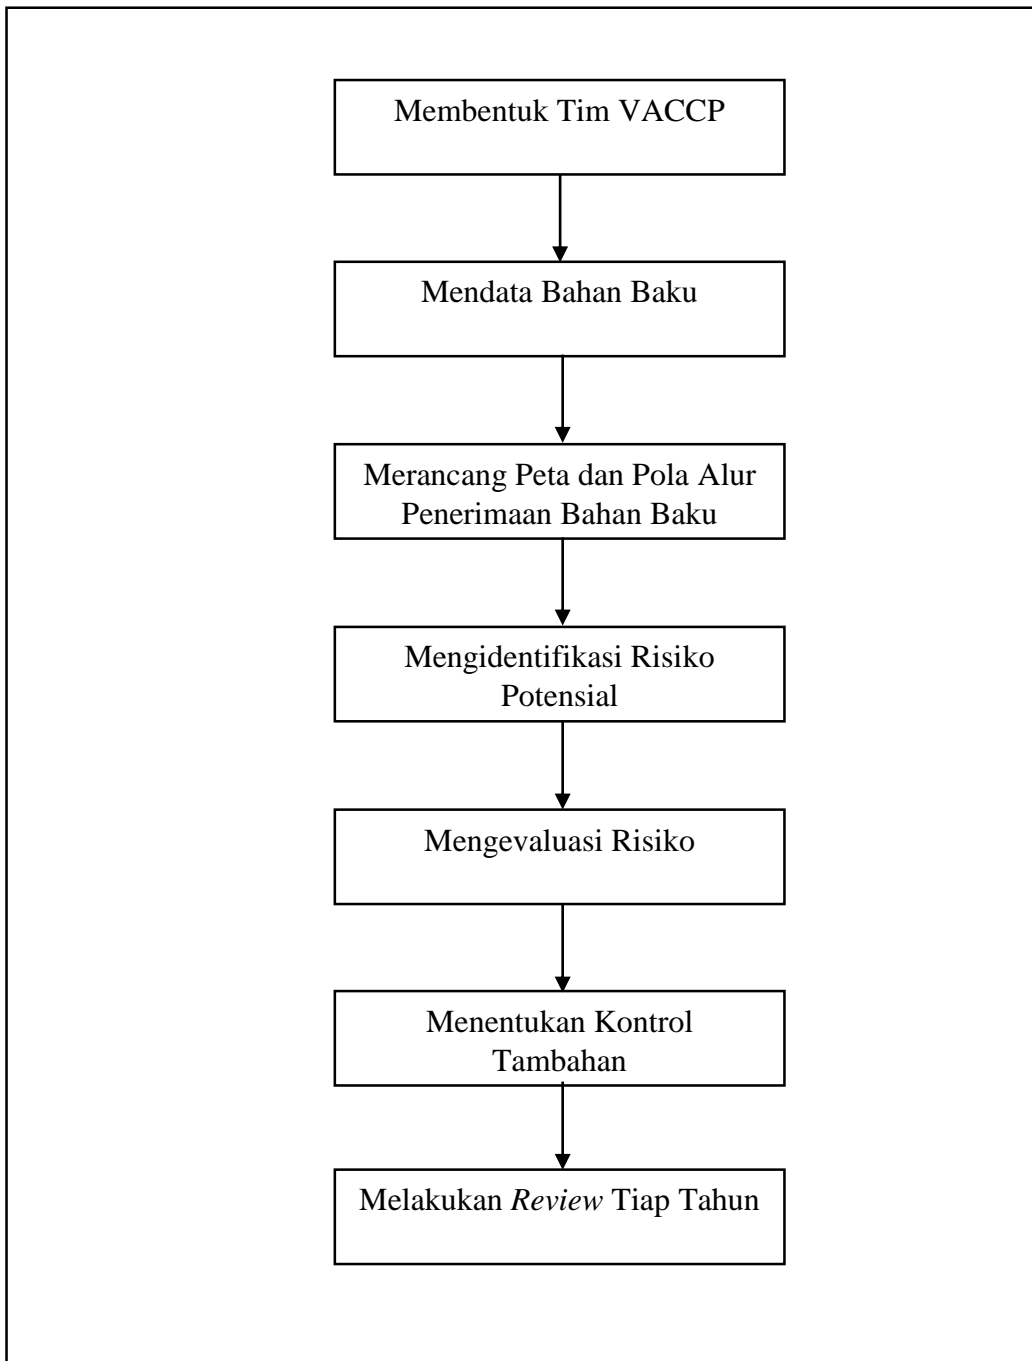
Membentuk Tim VACCP

Mendata Bahan Baku

Merancang Peta dan Pola Alur Penerimaan Bahan Baku

Mengidentifikasi Risiko Potensial

Mengevaluasi Risiko

Menentukan Kontrol Tambahan

Melakukan Review Tiap Tahun